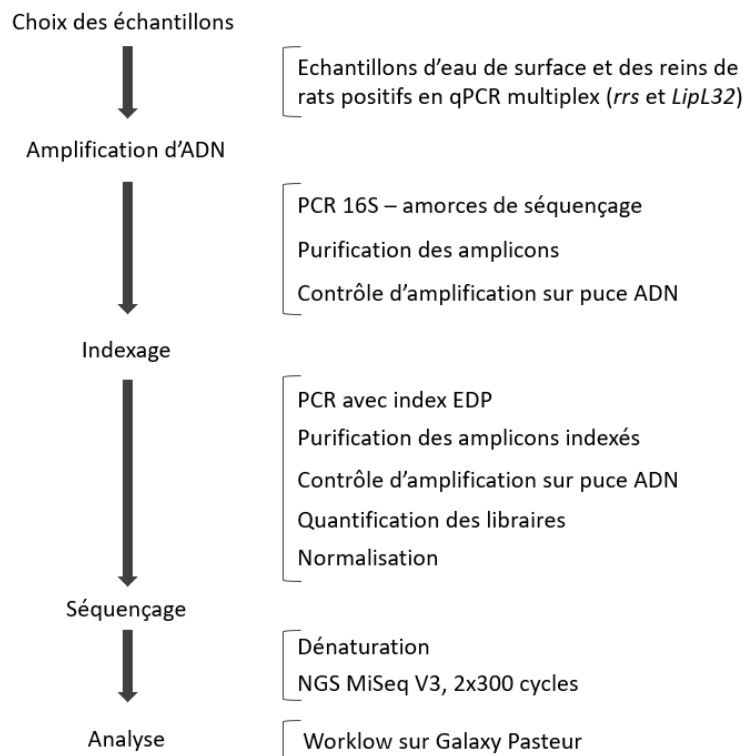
Choix des échantillons

Echantillons d'eau de surface et des reins de rats positifs en qPCR multiplex (*rrs* et *LipL32*)

Amplification d'ADN

PCR 16S – amorces de séquençage

Purification des amplicons

Contrôle d'amplification sur puce ADN

Indexage

PCR avec index EDP

Purification des amplicons indexés

Contrôle d'amplification sur puce ADN

Quantification des libraires

Normalisation

Séquençage

Dénaturation

NGS MiSeq V3, 2x300 cycles

Analyse

Worklow sur Galaxy Pasteur